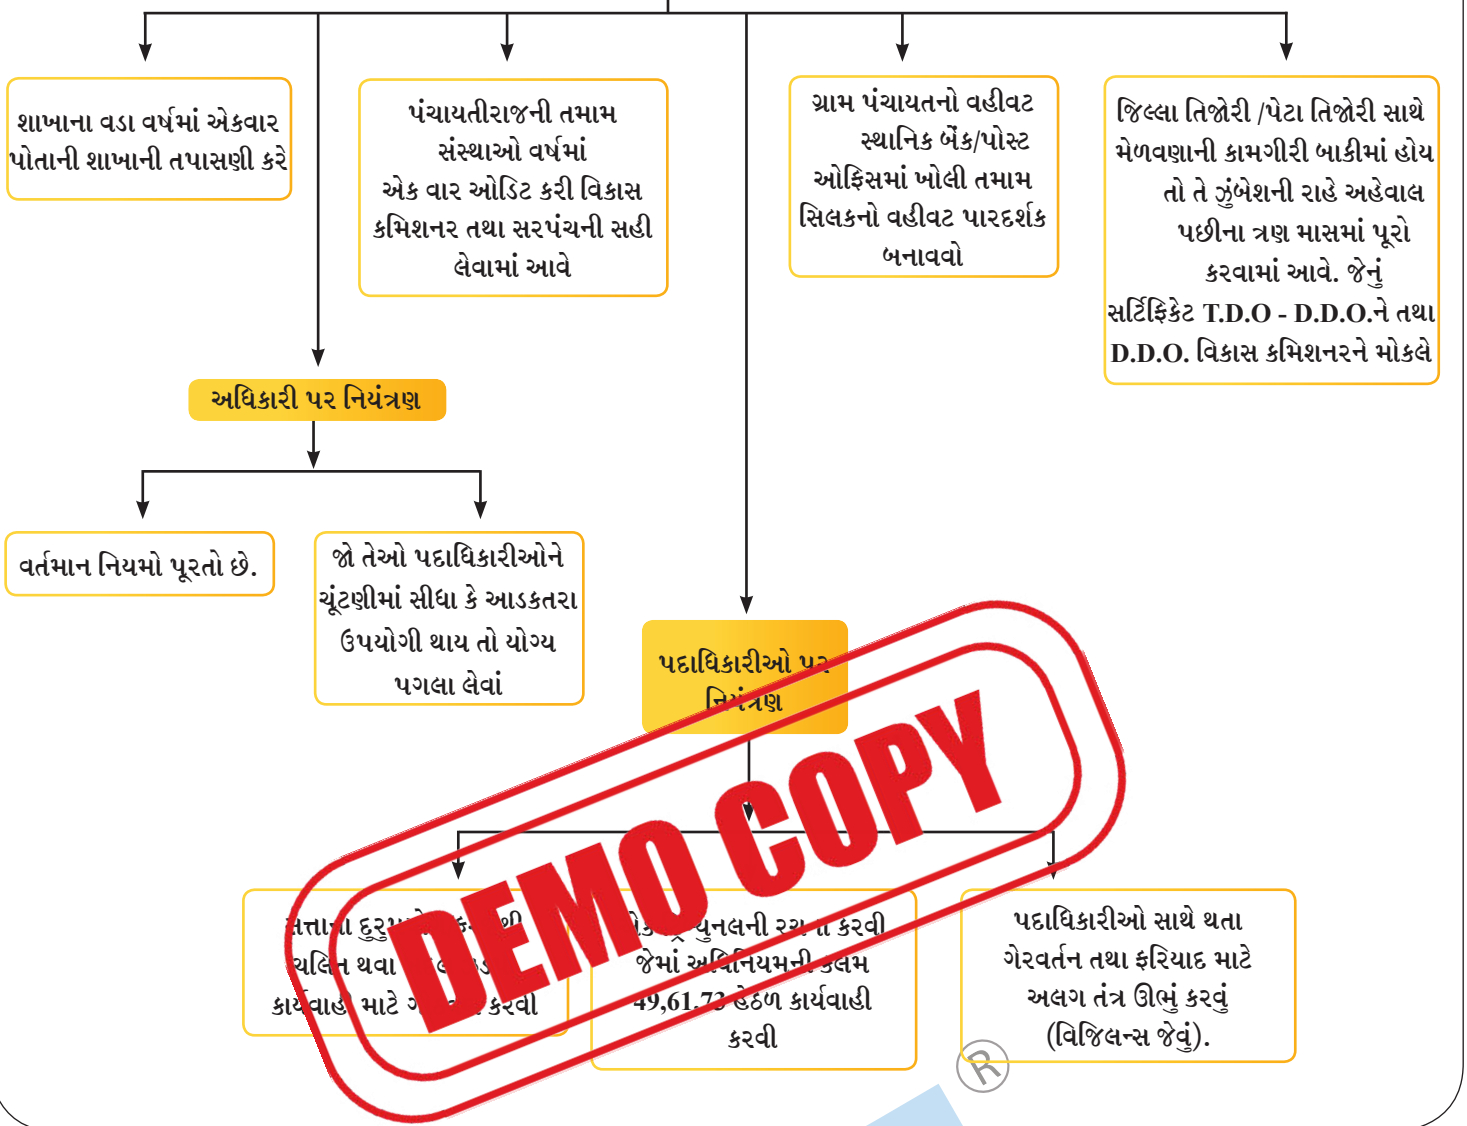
શાખાના વડા વર્ષમાં એકવાર પોતાની શાખાની તપાસણી કરે

પંચાયતીરાજની તમામ સંસ્થાઓ વર્ષમાં એક વાર ઓડિટ કરી વિકાસ કમિશનર તથા સરપંચની સહી લેવામાં આવે

ગ્રામ પંચાયતનો વહીવટ સ્થાનિક બૅંક/પોસ્ટ ઓફિસમાં ખોલી તમામ સિલકનો વહીવટ પારદર્શક બનાવવો

જિલ્લા તિજોરી /પેટા તિજોરી સાથે મેળવણાની કામગીરી બાકીમાં હોય તો તે ઝુંબેશની રાહે અહેવાલ પછીના ત્રણ માસમાં પૂરો કરવામાં આવે. જેનું સર્ટિફિકેટ T.D.O - D.D.O.ને તથા D.D.O. વિકાસ કમિશનરને મોકલે

અધિકારી પર નિયંત્રણ

વર્તમાન નિયમો પૂરતો છે.

જો તેઓ પદાધિકારીઓને ચૂંટણીમાં સીધા કે આડકતરા ઉપયોગી થાય તો યોગ્ય પગલા લેવાં

પદાધિકારીઓ પર નિયંત્રણ

સત્તાના દુરુ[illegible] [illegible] ચલિત થવા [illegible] કાર્યવાહી માટે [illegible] કરવી

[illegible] ટ્રિબ્યુનલની રચના કરવી જેમાં અધિનિયમની કલમ 49,61,73 હેઠળ કાર્યવાહી કરવી

પદાધિકારીઓ સાથે થતા ગેરવર્તન તથા ફરિયાદ માટે અલગ તંત્ર ઊભું કરવું (વિજિલન્સ જેવું).

DEMO COPY

R